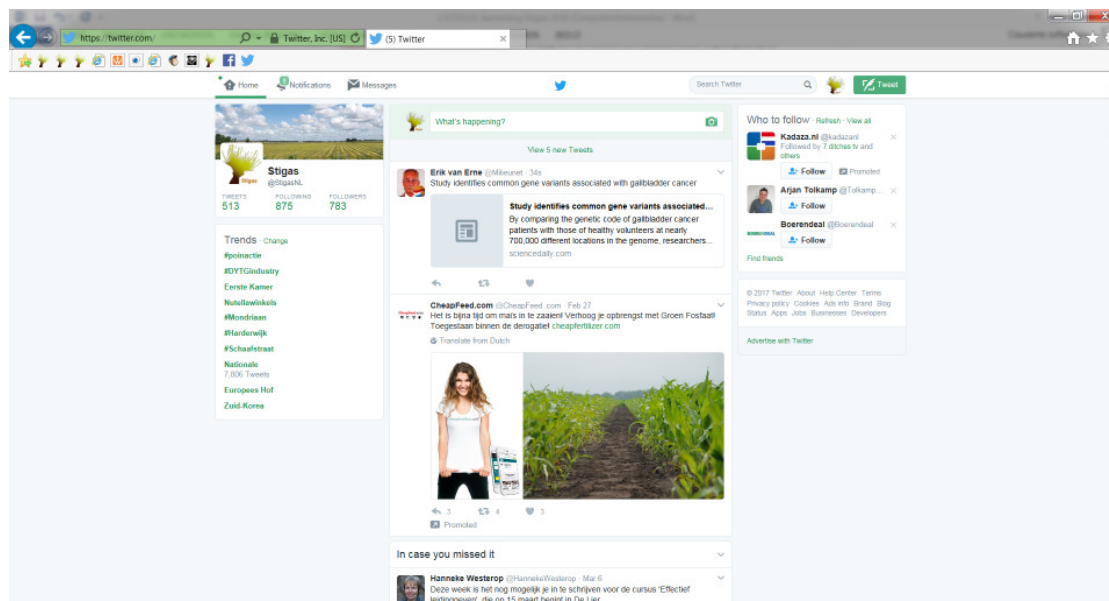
https://twitter.com/
Twitter, Inc. [US]
(5) Twitter

Home
Notifications
Messages
Search Twitter
Tweet

Stigas
@StigasNL
TWEETS 513
FOLLOWING 875
FOLLOWERS 783

Trends · Change
#poinactie
#DYTGindustry
Eerste Kamer
Nutellawinkels
#Mondriaan
#Harderwijk
#Schaafstraat
Nationale
7,806 Tweets
Europees Hof
Zuid-Korea

What's happening?
View 5 new Tweets

Erik van Erne @Milieunet · 34s
Study identifies common gene variants associated with gallbladder cancer
Study identifies common gene variants associated...
By comparing the genetic code of gallbladder cancer patients with those of healthy volunteers at nearly 700,000 different locations in the genome, researchers...
sciencedaily.com

CheapFeed.com @CheapFeed.com · Feb 27
Het is bijna tijd om maïs in te zaaien! Verhoog je opbrengst met Groen Fosfaat! Toegestaan binnen de derogatie! cheapfertilizer.com
Translate from Dutch
3 4 3
Promoted

In case you missed it
Hanneke Westerop @HannekeWesterop · Mar 6
Deze week is het nog mogelijk je in te schrijven voor de cursus 'Effectief leidinggeven', die op 15 maart begint in De Lier

Who to follow · Refresh · View all
Kadaza.nl @kadazanl
Followed by 7 ditches tv and others
Follow
Promoted
Arjan Tolkamp @Tolkamp...
Follow
Boerendeal @Boerendeal
Follow
Find friends

© 2017 Twitter About Help Center Terms Privacy policy Cookies Ads info Brand Blog Status Apps Jobs Businesses Developers

Advertise with Twitter